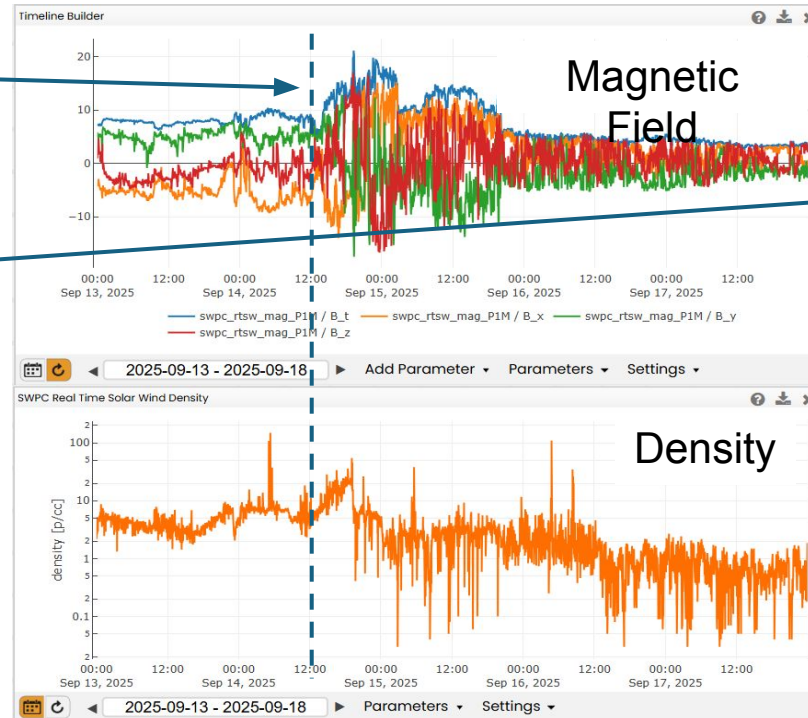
Timeline Builder

Magnetic Field

20
10
0
−10

00:00 Sep 13, 2025
12:00
00:00 Sep 14, 2025
12:00
00:00 Sep 15, 2025
12:00
00:00 Sep 16, 2025
12:00
00:00 Sep 17, 2025
12:00

swpc_rtsw_mag_P1M / B_t
swpc_rtsw_mag_P1M / B_x
swpc_rtsw_mag_P1M / B_y
swpc_rtsw_mag_P1M / B_z

2025-09-13 - 2025-09-18
Add Parameter ▾
Parameters ▾
Settings ▾

SWPC Real Time Solar Wind Density

Density

density [p/cc]

2
100
5
2
10
5
2
1
5
2
0.1
5
2

00:00 Sep 13, 2025
12:00
00:00 Sep 14, 2025
12:00
00:00 Sep 15, 2025
12:00
00:00 Sep 16, 2025
12:00
00:00 Sep 17, 2025
12:00

2025-09-13 - 2025-09-18
Parameters ▾
Settings ▾